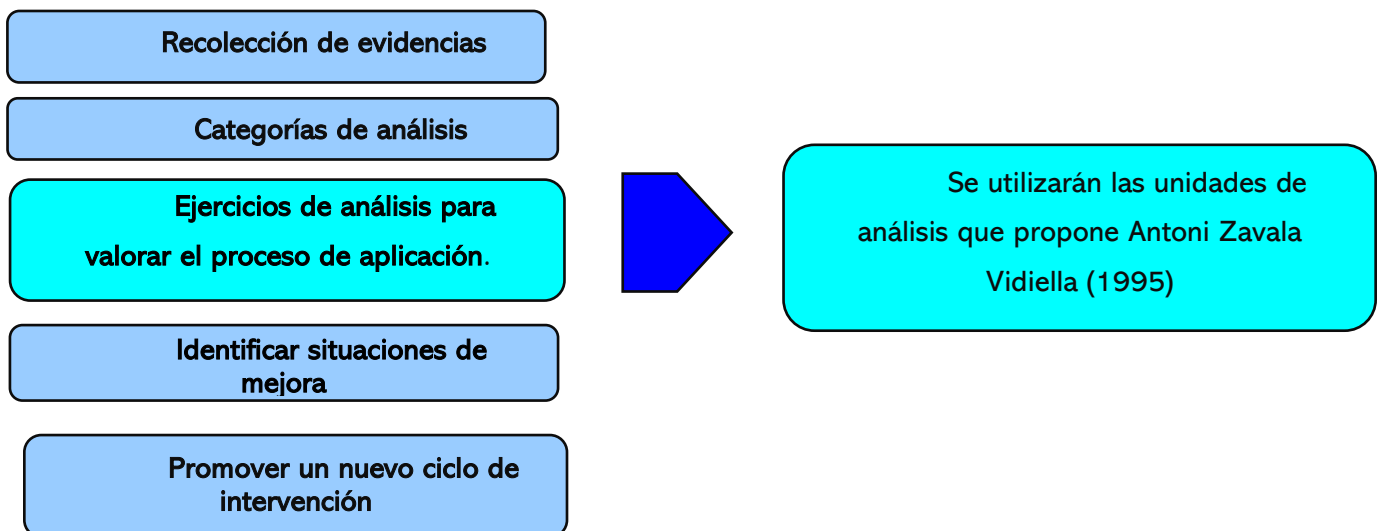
Recolección de evidencias

Categorías de análisis

Ejercicios de análisis para valorar el proceso de aplicación.

Identificar situaciones de mejora

Promover un nuevo ciclo de intervención

Se utilizarán las unidades de análisis que propone Antoni Zavala Vidiella (1995)